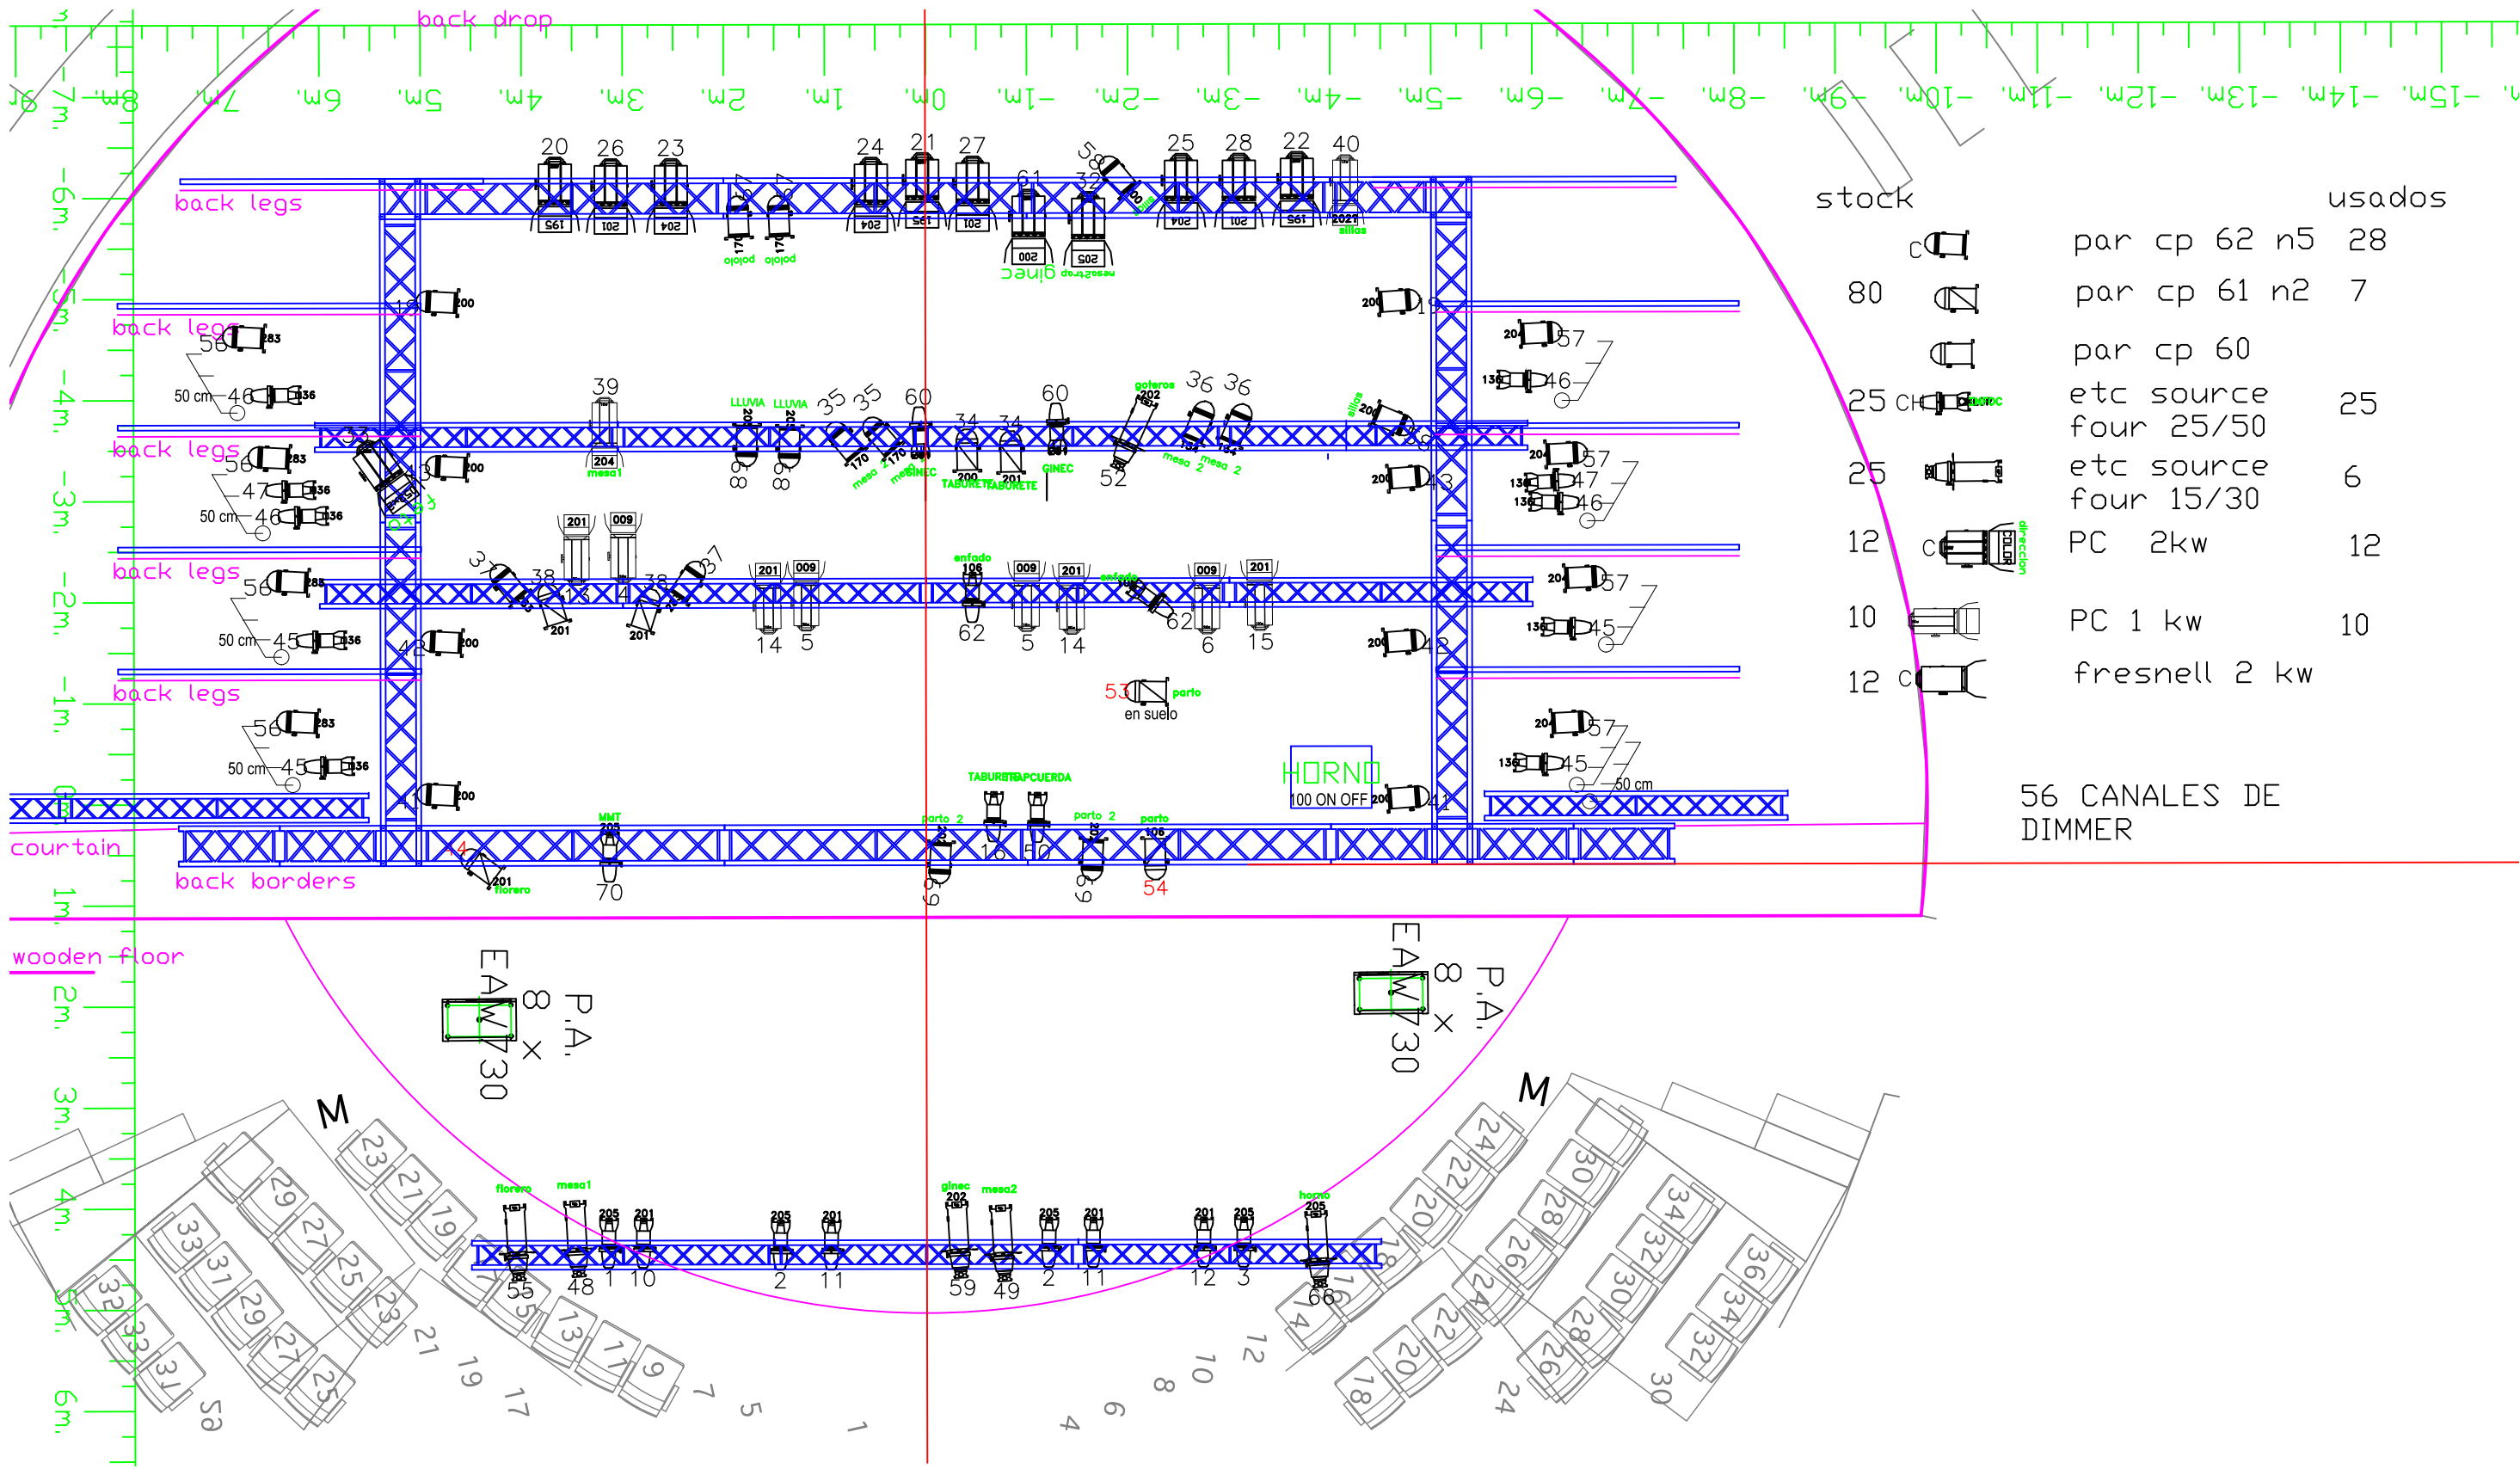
back drop

8m. 7m. 6m. 5m. 4m. 3m. 2m. 1m. 0m. -1m. -2m. -3m. -4m. -5m. -6m. -7m. -8m. -9m. -10m. -11m. -12m. -13m. -14m. -15m.

-7m. -6m. -5m. -4m. -3m. -2m. -1m. 0 1m. 2m. 3m. 4m. 5m. 6m.

back legs
back legs
back legs
back legs
back legs
courtain
back borders
wooden floor

20 26 23 24 21 27 58 25 28 22 40
195 102 204 204 195 102 61 32 204 102 195 202
ojolop ojolop
200 205
ginec mesa2
19 200 200 19
56 283 204 57
50 cm 46 136 136 46
39 LLUVIA LLUVIA 35 35 60 34 34 60 goteros 36 36
204 mesa1 170 170 mesa 2 GINEC 200 201 TABURETE TABURETE GINEC mesa 2 mesa 2 sillas
8 8 52
56 283 43 200 204 57 200 43
47 136 136 47
50 cm 46 136 136 46
201 009
37 38 38 37 201 009 enfado 106 009 201 enfado 009 201 204 57
201 201
56 283 14 5 62 5 14 62 6 15
50 cm 45 136 136 45
42 200 200 42
53 parto en suelo
56 283 204 57
50 cm 45 136 TABURETE TAPCUERDA 136 45 50 cm
41 200 HORNO 100 ON OFF 200 41
MMT 205 parto 2 parto 2 parto 106
4 201 florero 70 16 50 69 69 54

stock usados
par cp 62 n5 28
80 par cp 61 n2 7
par cp 60
25 etc source four 25/50 25
25 etc source four 15/30 6
12 PC 2kw 12
10 PC 1 kw 10
12 fresnell 2 kw

56 CANALES DE DIMMER

P.A. 8 x EAW730
P.A. 8 x EAW730

M M

florero mesa1 205 201 205 201 ginec 202 mesa2 205 201 201 205 horno 205
55 48 1 10 2 11 59 49 2 11 12 3 66

23 21 19 29 27 25 33 31 29 27 25 23 21 19 17 32 33 34 15 13 11 9 7 5 1 4 6 8 10 12 24 22 20 18 16 14 30 28 26 24 22 20 18 34 32 30 28 26 36 34 32 30 24